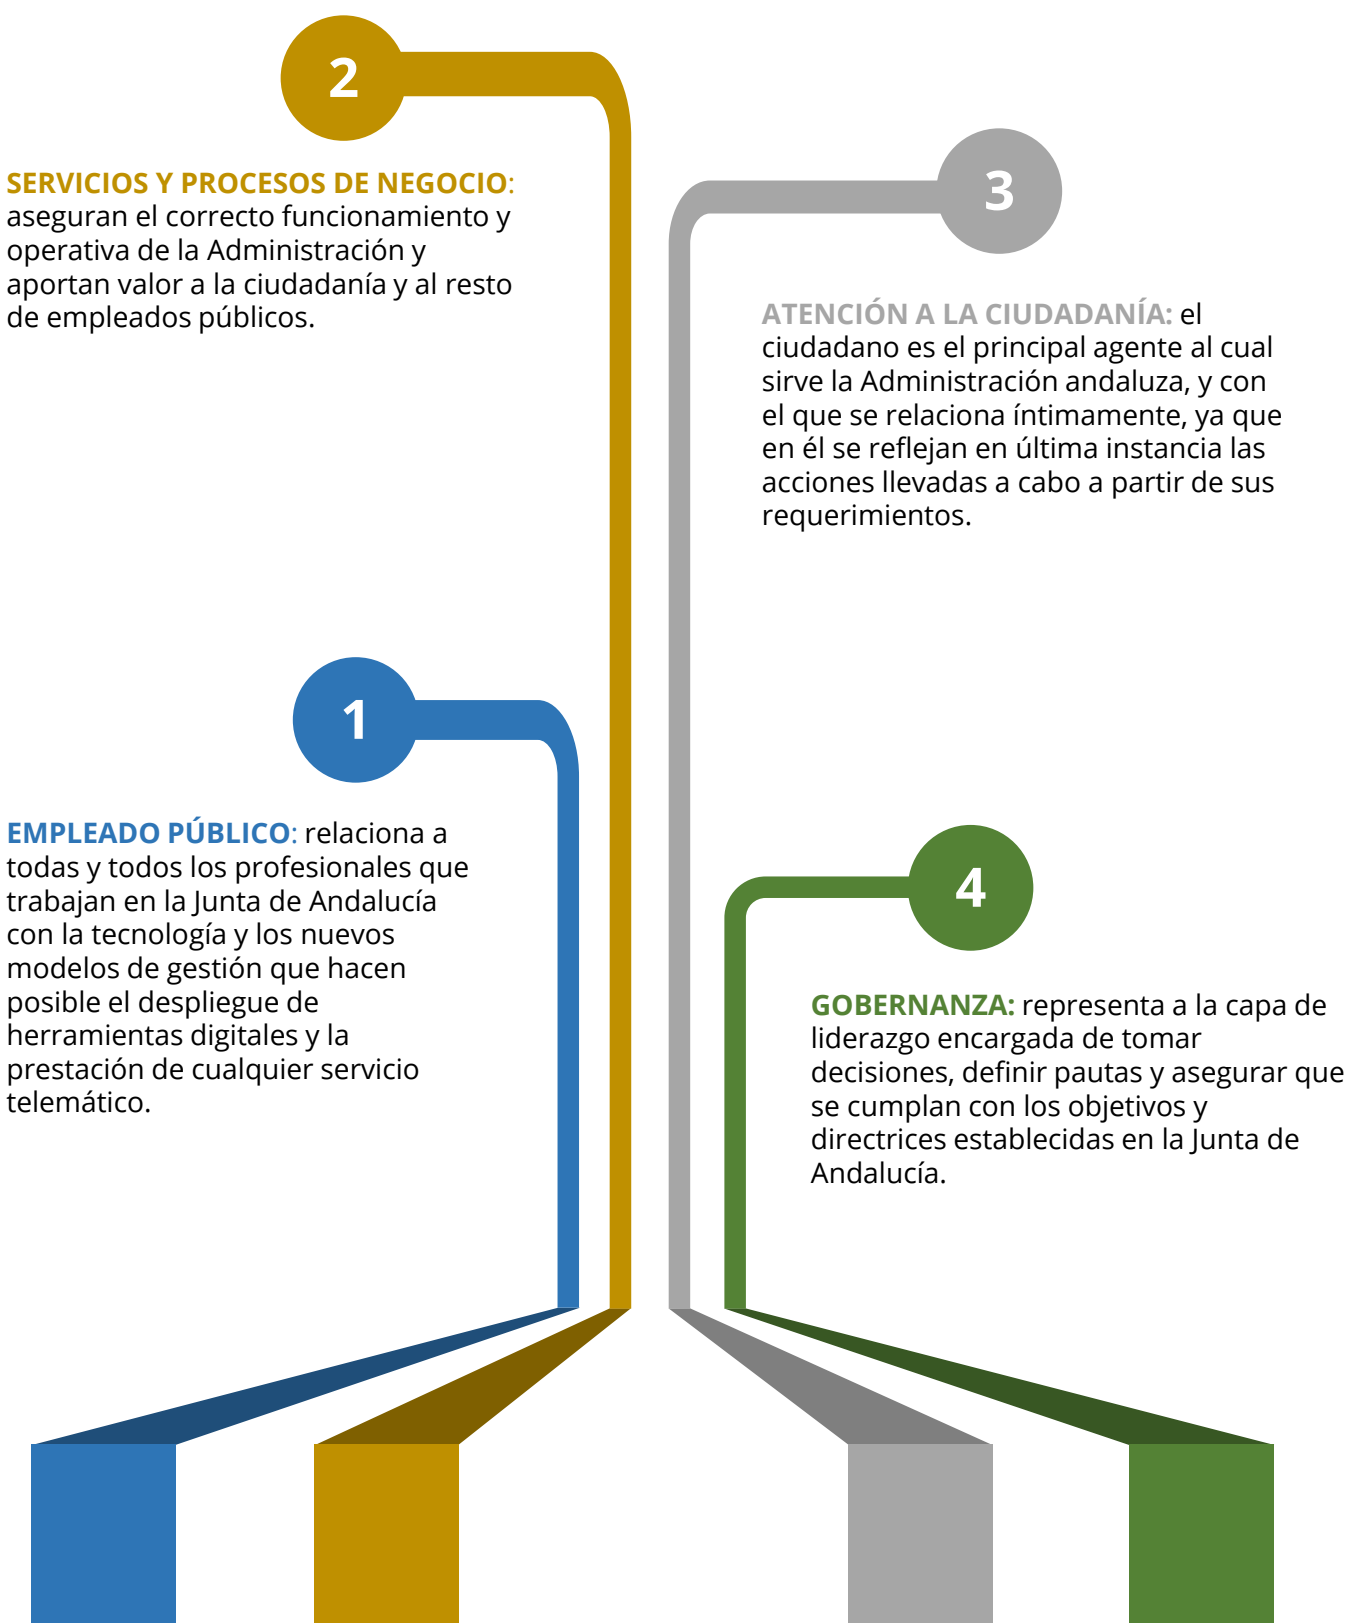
2

SERVICIOS Y PROCESOS DE NEGOCIO: aseguran el correcto funcionamiento y operativa de la Administración y aportan valor a la ciudadanía y al resto de empleados públicos.

3

ATENCIÓN A LA CIUDADANÍA: el ciudadano es el principal agente al cual sirve la Administración andaluza, y con el que se relaciona íntimamente, ya que en él se reflejan en última instancia las acciones llevadas a cabo a partir de sus requerimientos.

1

EMPLEADO PÚBLICO: relaciona a todas y todos los profesionales que trabajan en la Junta de Andalucía con la tecnología y los nuevos modelos de gestión que hacen posible el despliegue de herramientas digitales y la prestación de cualquier servicio telemático.

4

GOBERNANZA: representa a la capa de liderazgo encargada de tomar decisiones, definir pautas y asegurar que se cumplan con los objetivos y directrices establecidas en la Junta de Andalucía.